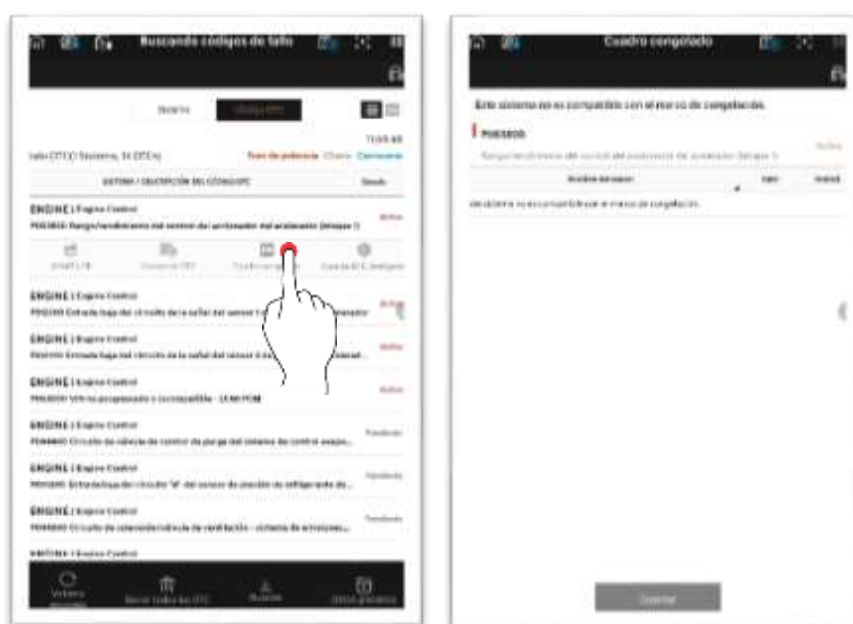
Buscando códigos de fallo

Sistema

Código DTC

Todo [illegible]

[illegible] DTC(3 Sistema, 14 DTC's)

Tren de potencia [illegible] Carrocería

SISTEMA / DESCRIPCIÓN DEL CÓDIGO DTC

Estado

ENGINE | Engine Control

P0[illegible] Rango/rendimiento del control del acelerador del acelerador (bloque 1)

Activo

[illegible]

Cuadro de DTC

Cuadro congelado

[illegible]

ENGINE | Engine Control

P0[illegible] Entrada baja del circuito de la señal del sensor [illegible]

Activo

ENGINE | Engine Control

P0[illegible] Entrada baja del circuito de la señal del sensor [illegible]

Activo

ENGINE | Engine Control

P0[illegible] VIN no programado o incompatible - ECM/PCM

Activo

ENGINE | Engine Control

P0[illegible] Circuito de válvula de control de purga del sistema de control evapo...

Pendiente

ENGINE | Engine Control

P0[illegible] Entrada baja del circuito "A" del sensor de presión de refrigerante de...

Pendiente

ENGINE | Engine Control

P0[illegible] Circuito de solenoide/válvula de ventilación - sistema de emisiones...

Pendiente

ENGINE | Engine Control

Volver a escanear

Borrar todos los DTC

Guardar

Cerrar

Cuadro congelado

Este sistema no es compatible con el marco de congelación.

P0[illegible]

Rango/rendimiento del control del acelerador del acelerador (bloque 1)

Activo

Nombre del sensor

Valor

Unidad

Este sistema no es compatible con el marco de congelación.

Cerrar